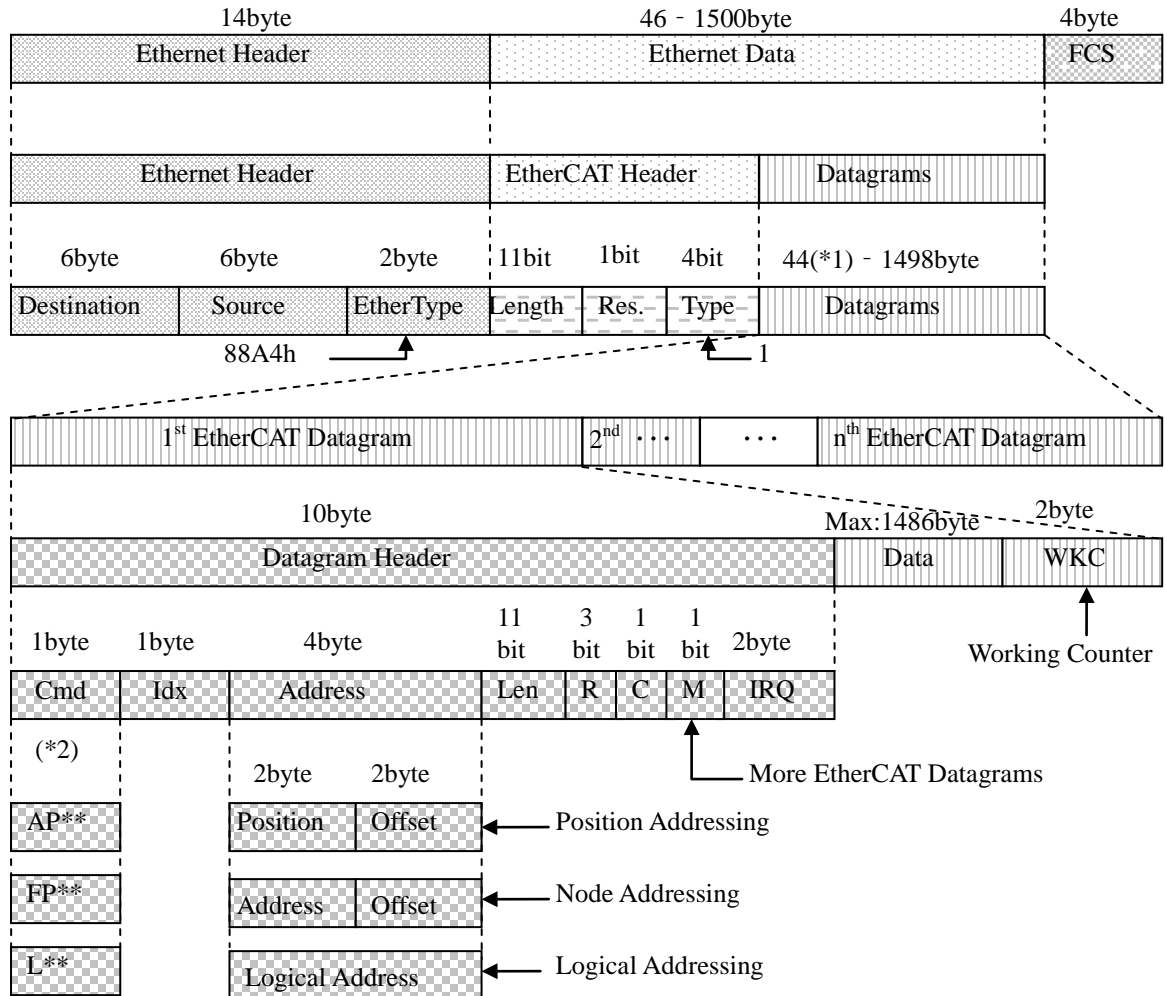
14byte

46 - 1500byte

4byte

Ethernet Header

Ethernet Data

FCS

Ethernet Header

EtherCAT Header

Datagrams

6byte

6byte

2byte

11bit

1bit

4bit

44(*1) - 1498byte

Destination

Source

EtherType

Length

Res.

Type

Datagrams

88A4h

1

1$^{st}$ EtherCAT Datagram

2$^{nd}$ ···

···

n$^{th}$ EtherCAT Datagram

10byte

Max:1486byte

2byte

Datagram Header

Data

WKC

Working Counter

1byte

1byte

4byte

11 bit

3 bit

1 bit

1 bit

2byte

Cmd

Idx

Address

Len

R

C

M

IRQ

(*2)

2byte

2byte

More EtherCAT Datagrams

AP**

Position

Offset

Position Addressing

FP**

Address

Offset

Node Addressing

L**

Logical Address

Logical Addressing